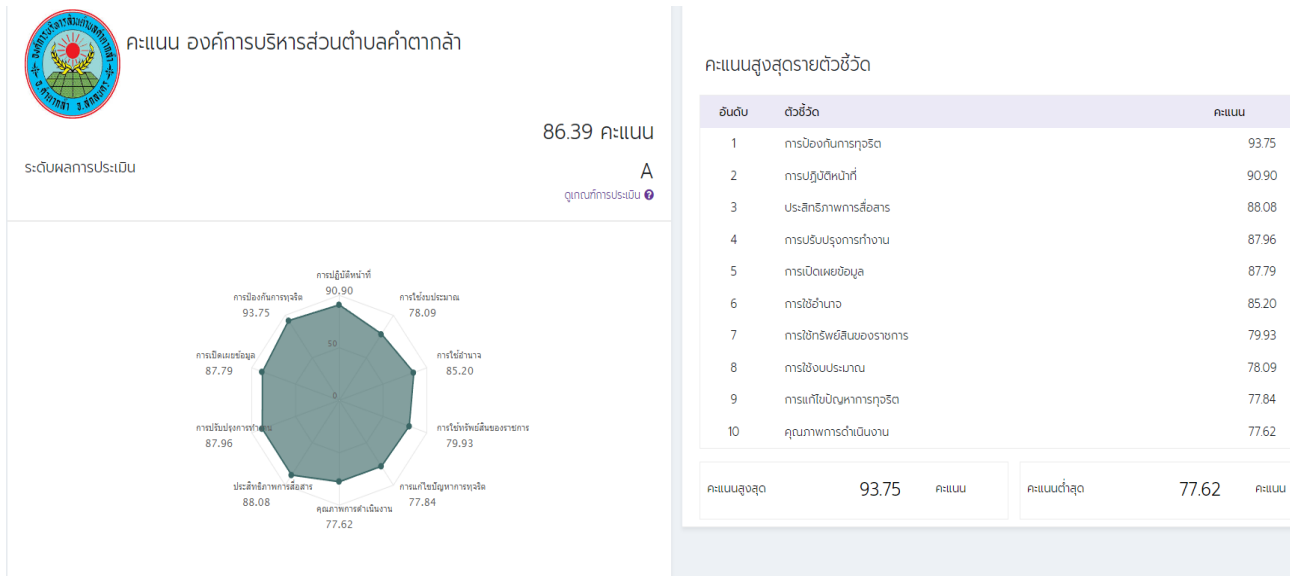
องค์การบริหารส่วนตำบลคำตากล้า
อ.คำตากล้า จ.สกลนคร

คะแนน องค์การบริหารส่วนตำบลคำตากล้า

86.39 คะแนน

ระดับผลการประเมิน

A

ดูเกณฑ์การประเมิน

การปฏิบัติหน้าที่
90.90
การใช้งบประมาณ
78.09
การใช้อำนาจ
85.20
การใช้ทรัพย์สินของราชการ
79.93
การแก้ไขปัญหาการทุจริต
77.84
คุณภาพการดำเนินงาน
77.62
ประสิทธิภาพการสื่อสาร
88.08
การปรับปรุงการทำงาน
87.96
การเปิดเผยข้อมูล
87.79
การป้องกันการทุจริต
93.75
50
0

คะแนนสูงสุดรายตัวชี้วัด

| อันดับ | ตัวชี้วัด | คะแนน |
|---|---|---|
| 1 | การป้องกันการทุจริต | 93.75 |
| 2 | การปฏิบัติหน้าที่ | 90.90 |
| 3 | ประสิทธิภาพการสื่อสาร | 88.08 |
| 4 | การปรับปรุงการทำงาน | 87.96 |
| 5 | การเปิดเผยข้อมูล | 87.79 |
| 6 | การใช้อำนาจ | 85.20 |
| 7 | การใช้ทรัพย์สินของราชการ | 79.93 |
| 8 | การใช้งบประมาณ | 78.09 |
| 9 | การแก้ไขปัญหาการทุจริต | 77.84 |
| 10 | คุณภาพการดำเนินงาน | 77.62 |

คะแนนสูงสุด 93.75 คะแนน

คะแนนต่ำสุด 77.62 คะแนน